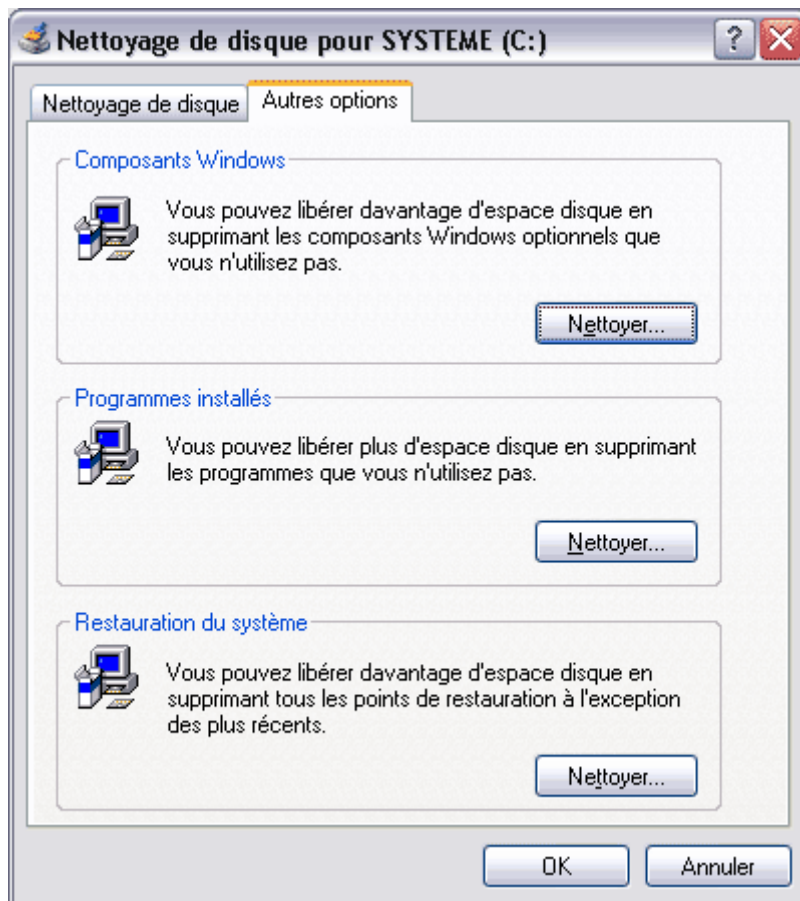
Nettoyage de disque pour SYSTEME (C:)

?

Nettoyage de disque

Autres options

Composants Windows

Vous pouvez libérer davantage d'espace disque en supprimant les composants Windows optionnels que vous n'utilisez pas.

Nettoyer...

Programmes installés

Vous pouvez libérer plus d'espace disque en supprimant les programmes que vous n'utilisez pas.

Nettoyer...

Restauration du système

Vous pouvez libérer davantage d'espace disque en supprimant tous les points de restauration à l'exception des plus récents.

Nettoyer...

OK

Annuler